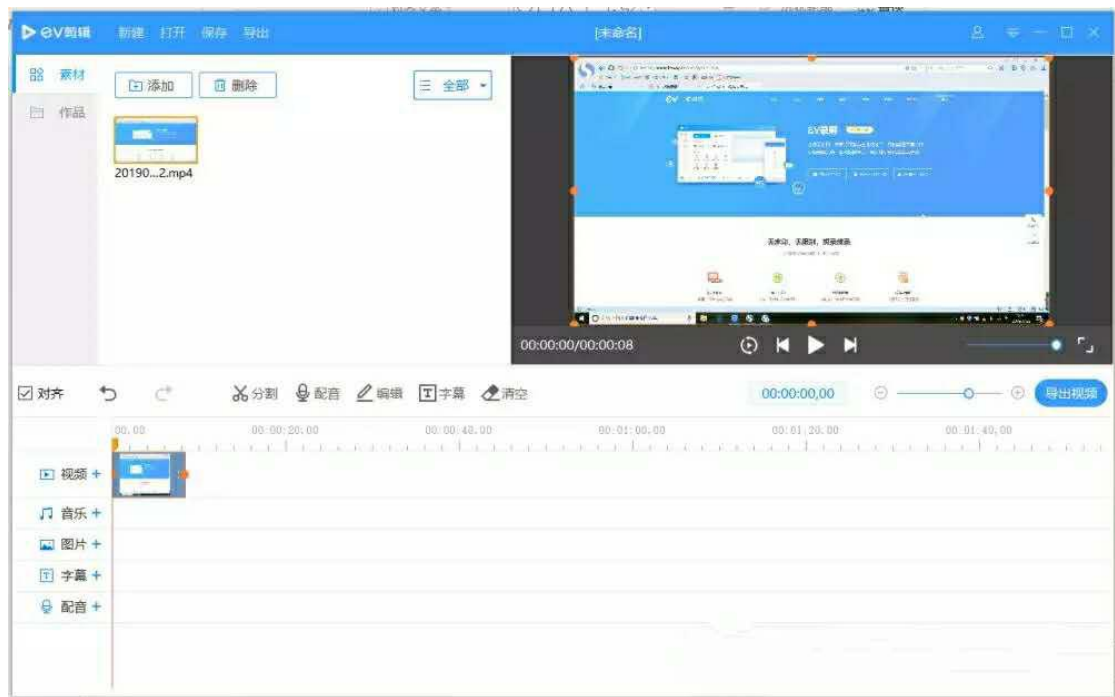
EV剪辑 新建 打开 保存 导出

[未命名]

素材
作品

添加 删除

全部

20190...2.mp4

EV录屏

00:00:00/00:00:08

对齐

分割 配音 编辑 字幕 清空

00:00:00,00

导出视频

00:00 00:00:20.00 00:00:40.00 00:01:00.00 00:01:20.00 00:01:40.00

视频 +
音乐 +
图片 +
字幕 +
配音 +